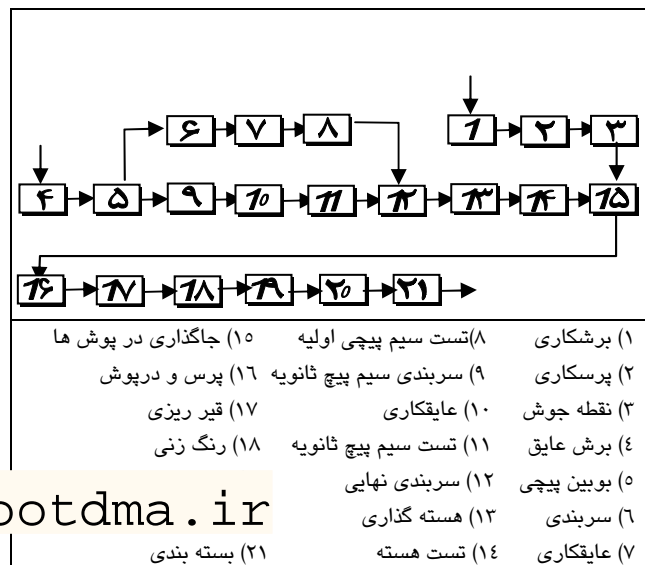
۶ ۷ ۸ ۱ ۲ ۳

۴ ۵ ۹ ۱۰ ۱۱ ۱۲ ۱۳ ۱۴ ۱۵

۱۶ ۱۷ ۱۸ ۱۹ ۲۰ ۲۱

۱) برشکاری
۲) پرسکاری
۳) نقطه جوش
٤) برش عایق
٥) بوبین پیچی
٦) سربندی
۷) عایقکاری

۸)تست سیم پیچی اولیه
۹) سربندی سیم پیچ ثانویه
۱۰) عایقکاری
۱۱) تست سیم پیچ ثانویه
۱۲) سربندی نهایی
۱۳) هسته گذاری
١٤) تست هسته

١٥) جاگذاری در پوش ها
١٦) پرس و درپوش
۱۷) قیر ریزی
۱۸) رنگ زنی
(۲۱) بسته بندی

ootdma.ir